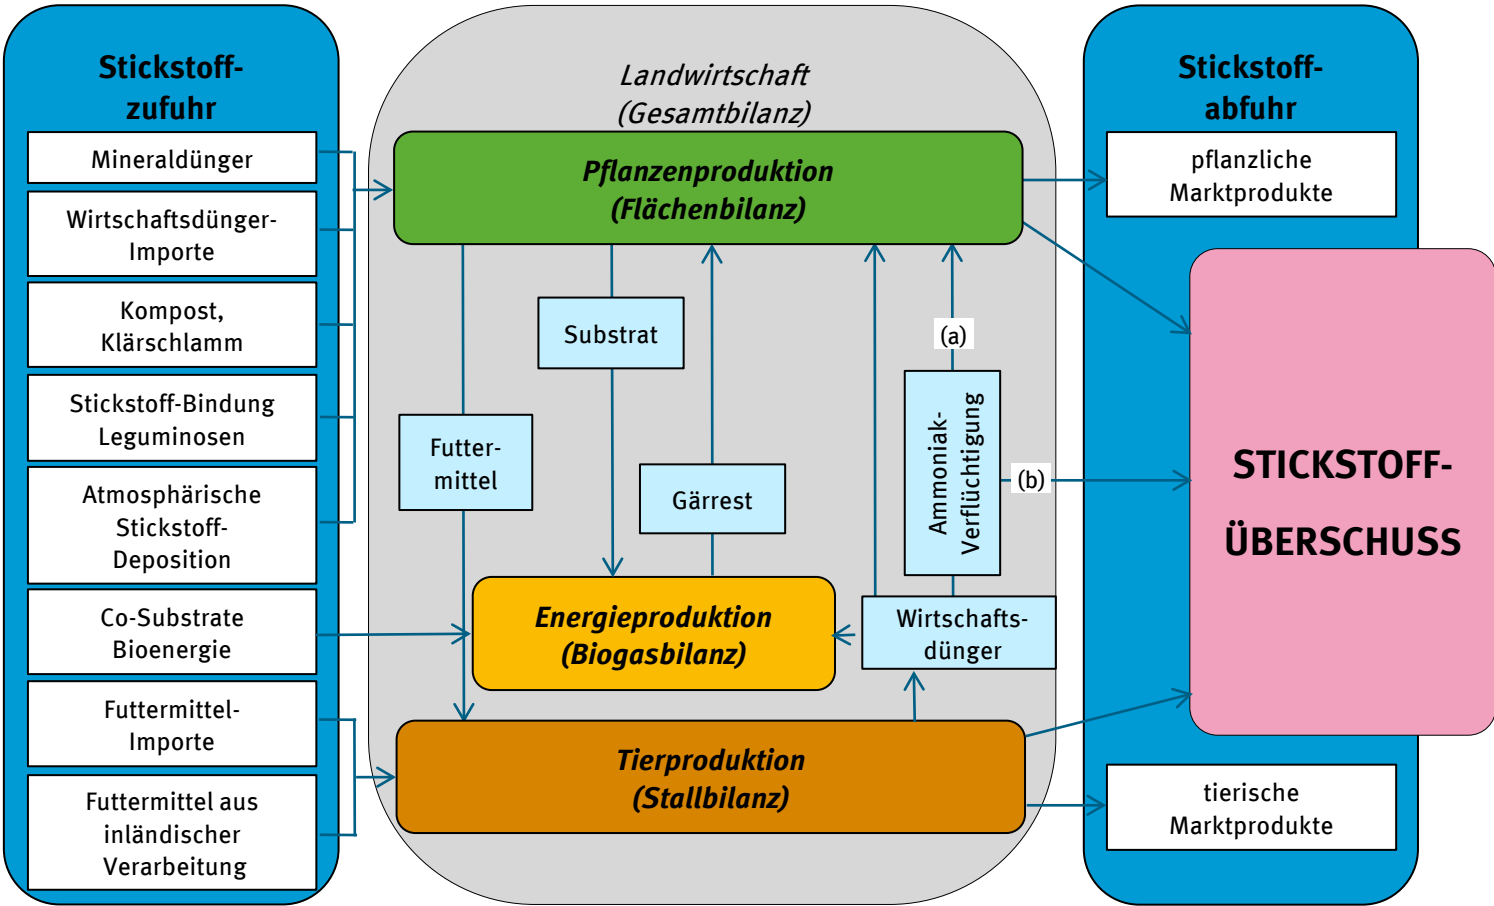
Stickstoffzufuhr

Mineraldünger

Wirtschaftsdünger-Importe

Kompost, Klärschlamm

Stickstoff-Bindung Leguminosen

Atmosphärische Stickstoff-Deposition

Co-Substrate Bioenergie

Futtermittel-Importe

Futtermittel aus inländischer Verarbeitung

Landwirtschaft (Gesamtbilanz)

Pflanzenproduktion (Flächenbilanz)

Substrat

Futtermittel

Gärrest

(a)

Ammoniak-Verflüchtigung

(b)

Energieproduktion (Biogasbilanz)

Wirtschaftsdünger

Tierproduktion (Stallbilanz)

Stickstoffabfuhr

pflanzliche Marktprodukte

STICKSTOFF-ÜBERSCHUSS

tierische Marktprodukte